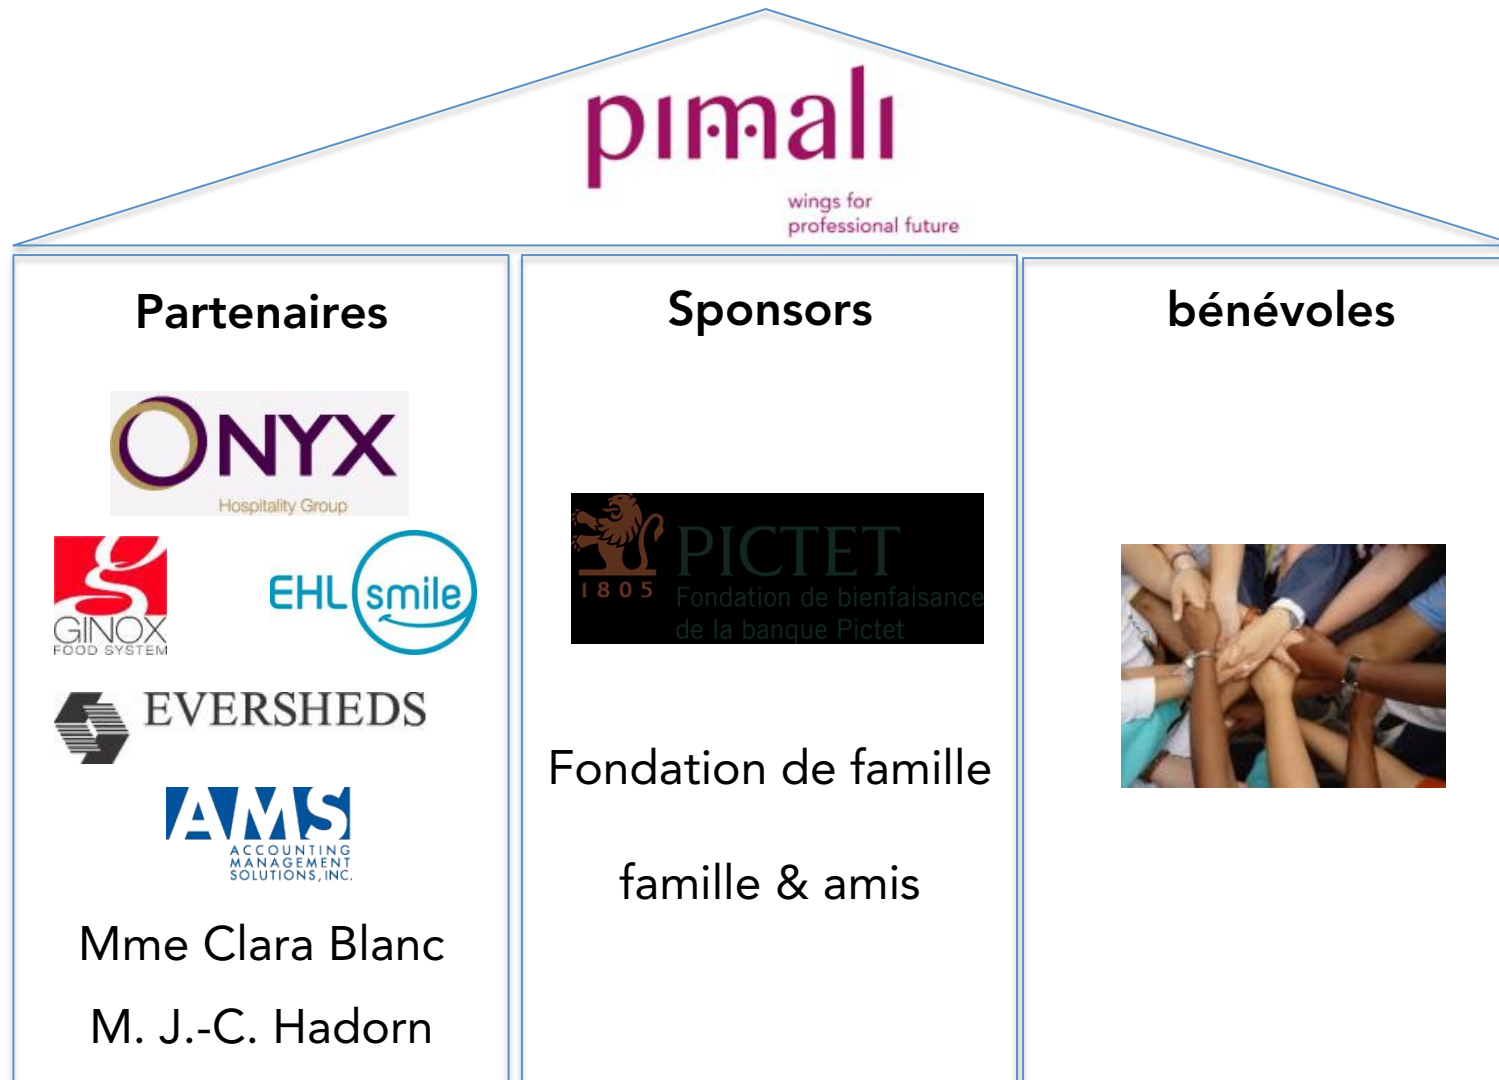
pimali
wings for professional future

Partenaires

ONYX
Hospitality Group

GINOX
FOOD SYSTEM

EHL smile

EVERSHEDS

AMS
ACCOUNTING MANAGEMENT SOLUTIONS, INC.

Mme Clara Blanc

M. J.-C. Hadorn

Sponsors

1805 PICTET
Fondation de bienfaisance de la banque Pictet

Fondation de famille

famille & amis

bénévoles